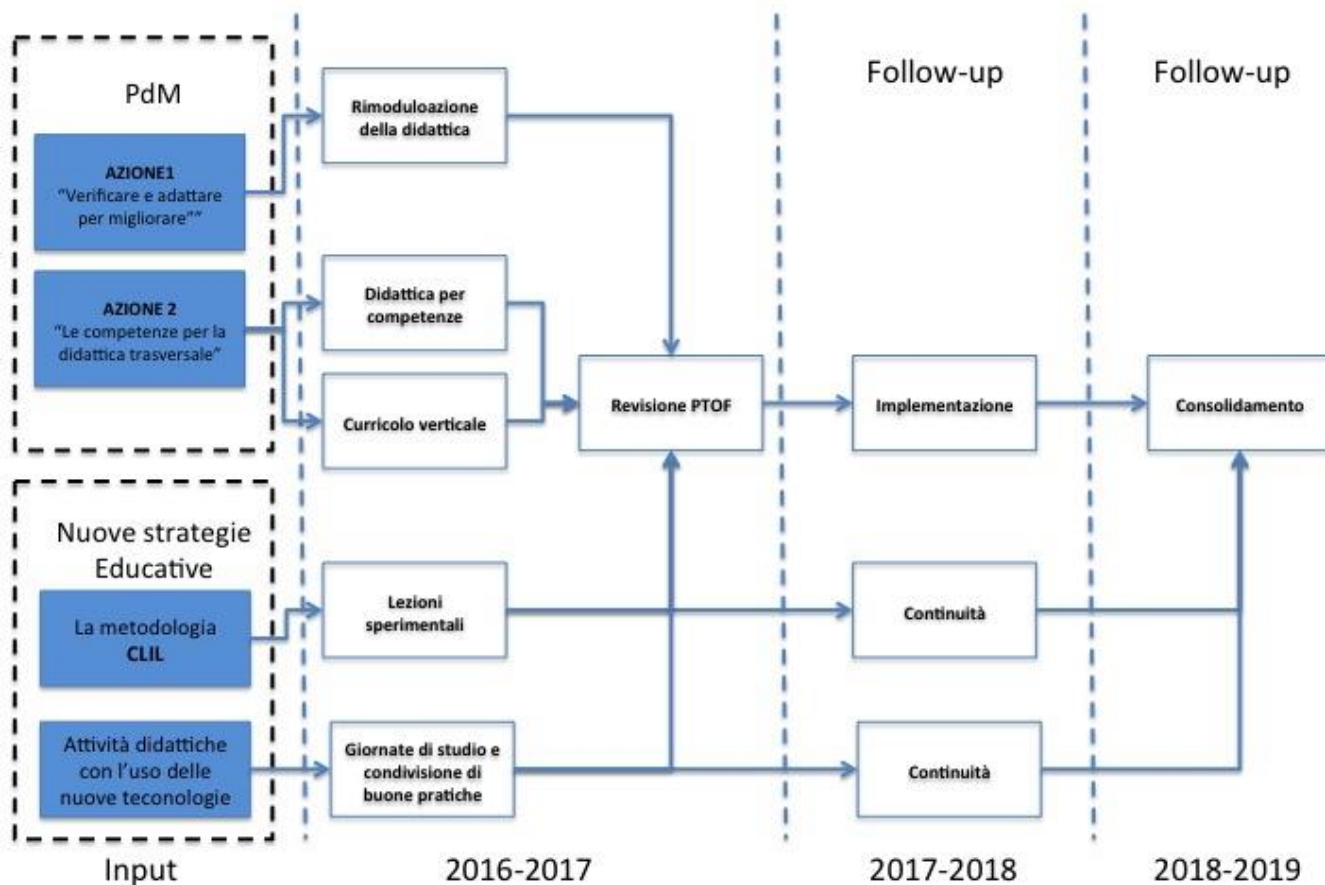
PdM

AZIONE1
"Verificare e adattare per migliorare""

AZIONE 2
"Le competenze per la didattica trasversale"

Rimoduloazione della didattica

Didattica per competenze

Curricolo verticale

Revisione PTOF

Follow-up

Implementazione

Follow-up

Consolidamento

Nuove strategie Educative

La metodologia CLIL

Attività didattiche con l'uso delle nuove teconologie

Lezioni sperimentali

Giornate di studio e condivisione di buone pratiche

Continuità

Continuità

Input

2016-2017

2017-2018

2018-2019